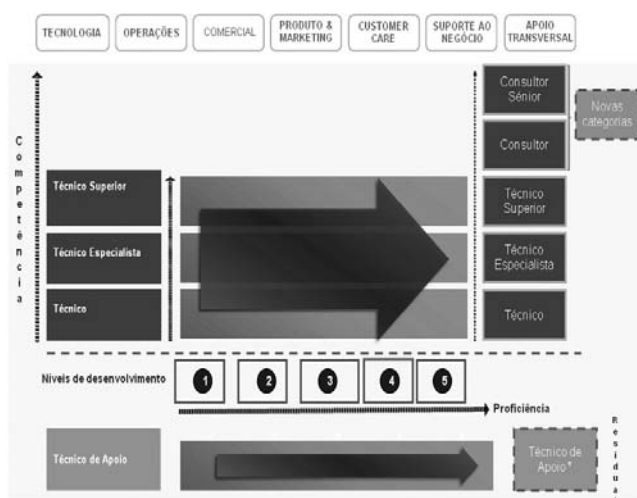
TECNOLOGIA

OPERAÇÕES

COMERCIAL

PRODUTO & MARKETING

CUSTOMER CARE

SUPORTE AO NEGÓCIO

APOIO TRANSVERSAL

Competência

Técnico Superior

Técnico Especialista

Técnico

Consultor Sénior

Consultor

Técnico Superior

Técnico Especialista

Técnico

Novas categorias

Níveis de desenvolvimento

1

2

3

4

5

Proficiência

Técnico de Apoio

Técnico de Apoio *

Residua